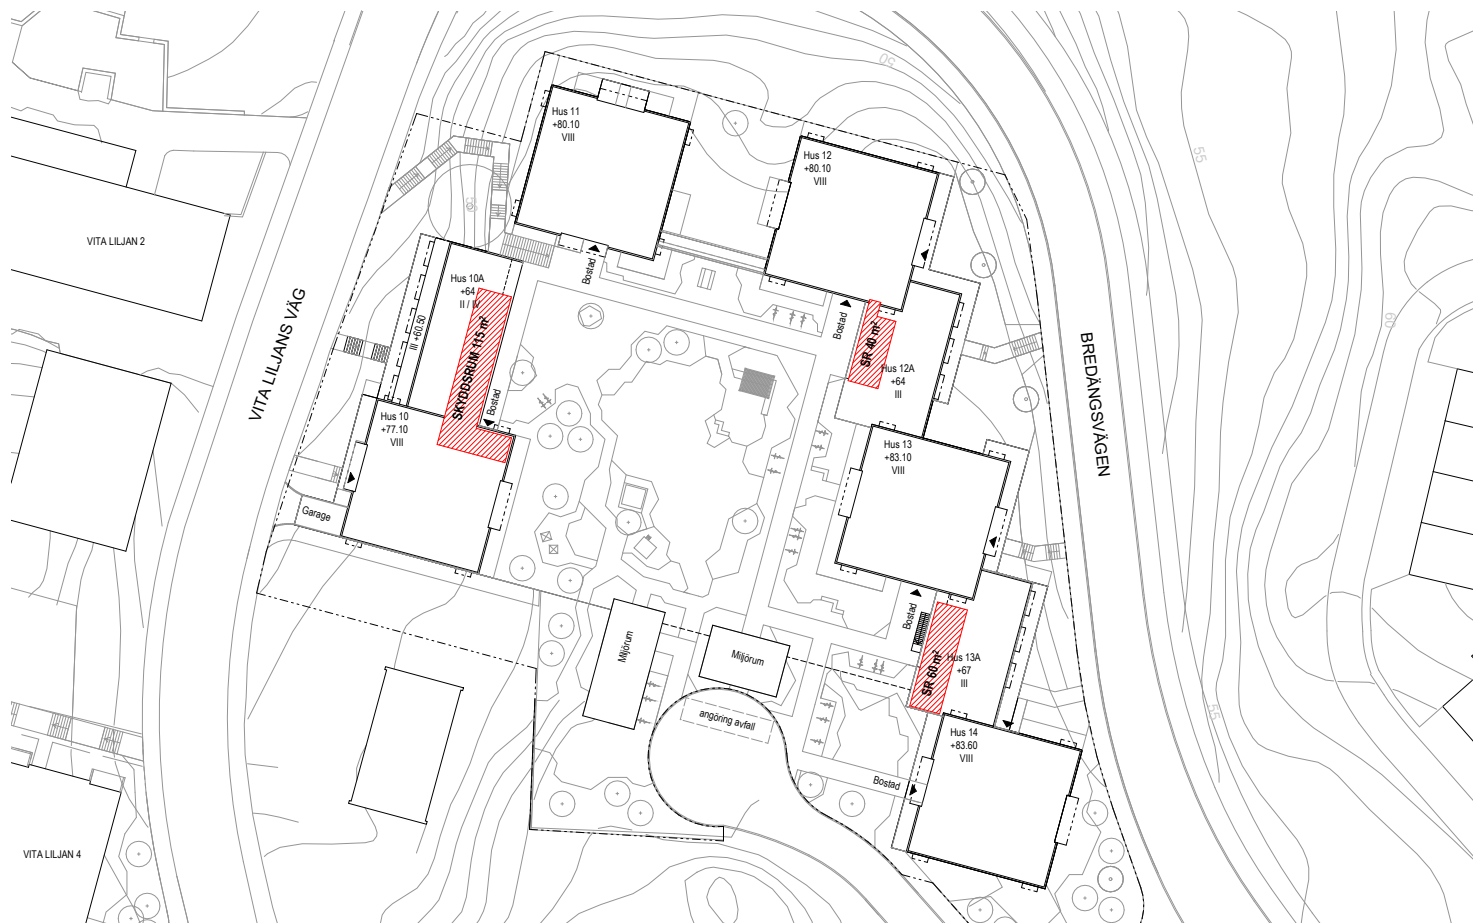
VITA LILJAN 2

VITA LILJANS VÄG

Hus 11
+80.10
VIII

Hus 12
+80.10
VIII

Hus 10A
+64
II / III

III +60.50

SKYDDSRUM 115 m²

Bostad

Bostad

Hus 10
+77.10
VIII

Garage

Bostad

SR 40 m²

Hus 12A
+64
III

Hus 13
+83.10
VIII

BREDÄNGSVÄGEN

Bostad

SR 60 m²

Hus 13A
+67
III

Miljörum

Miljörum

angöring avfall

Hus 14
+83.60
VIII

Bostad

VITA LILJAN 4

50

55

55

60